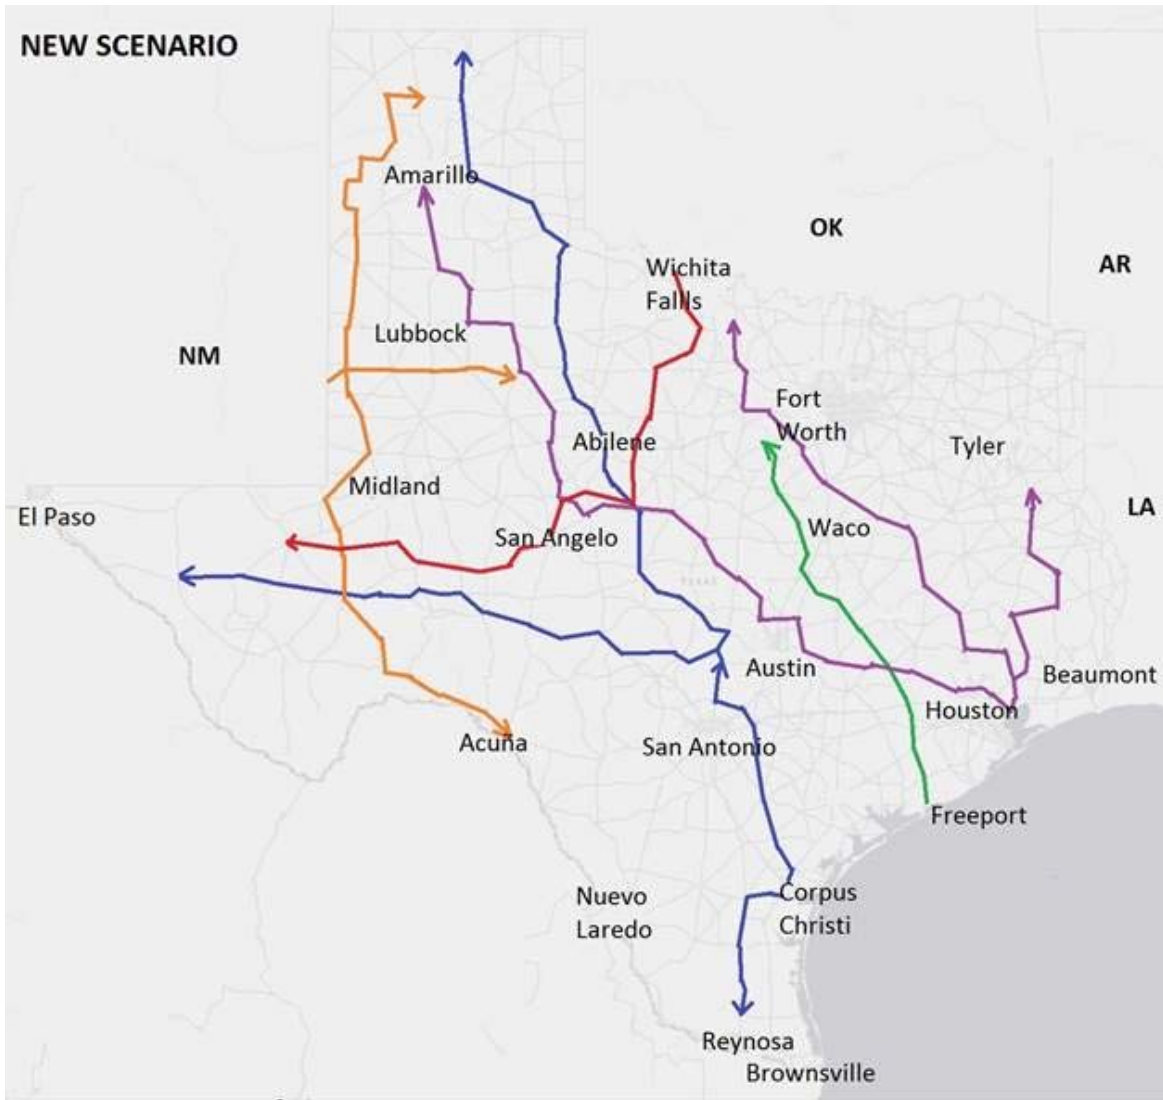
NEW SCENARIO

Amarillo

OK

AR

Wichita Falls

Lubbock

NM

Fort Worth

Abilene

Tyler

Midland

El Paso

LA

San Angelo

Waco

Austin

Beaumont

Houston

Acuña

San Antonio

Freeport

Nuevo Laredo

Corpus Christi

Reynosa

Brownsville